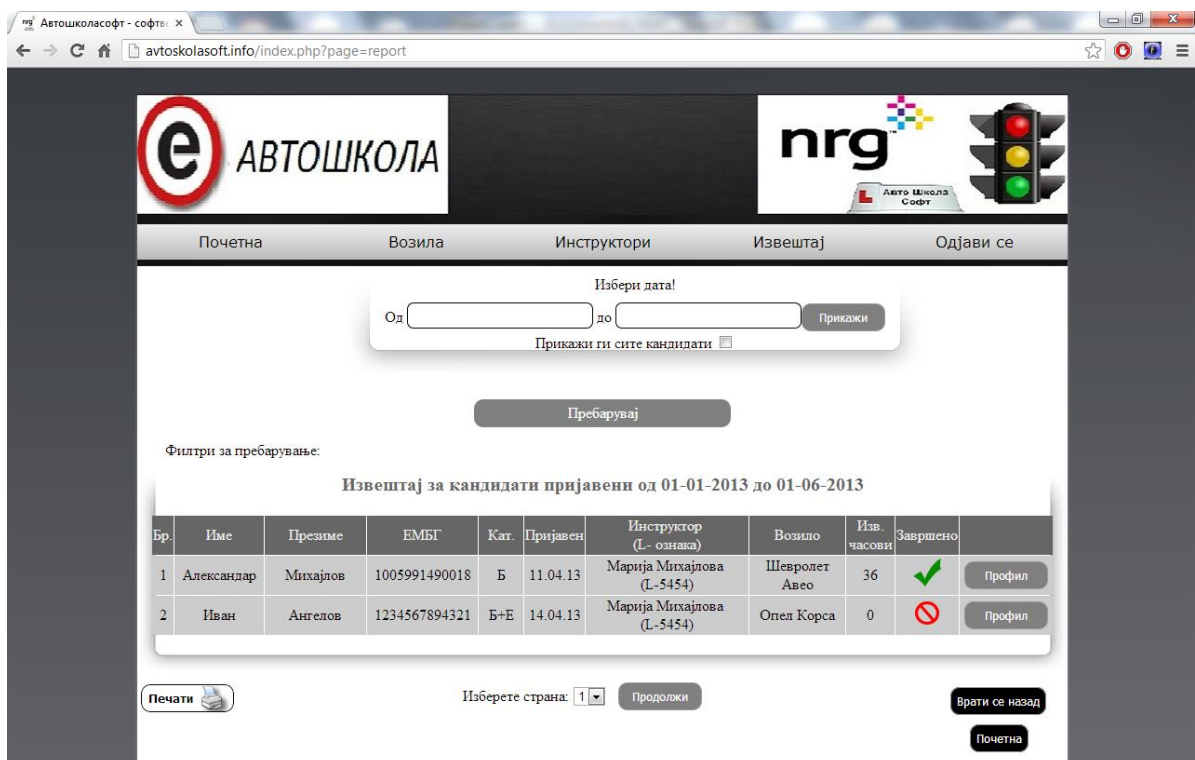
Автошколасофт - софтв ×

avtoskolasoft.info/index.php?page=report

e АВТОШКОЛА

nrg

Авто Школа Софт

Почетна | Возила | Инструктори | Извештај | Одјави се

Избери дата!

Од [ ] до [ ] Прикажи

Прикажи ги сите кандидати

Пребарувај

Филтри за пребарување:

Извештај за кандидати пријавени од 01-01-2013 до 01-06-2013

| Бр. | Име | Презиме | ЕМБГ | Кат. | Пријавен | Инструктор (L- ознака) | Возило | Изв. часови | Завршено | |
|---|---|---|---|---|---|---|---|---|---|---|
| 1 | Александар | Михајлов | 1005991490018 | Б | 11.04.13 | Марија Михајлова (L-5454) | Шевролет Авео | 36 | | Профил |
| 2 | Иван | Ангелов | 1234567894321 | Б+Е | 14.04.13 | Марија Михајлова (L-5454) | Опел Корса | 0 | | Профил |

Печати

Изберете страна: 1 Продолжи

Врати се назад

Почетна